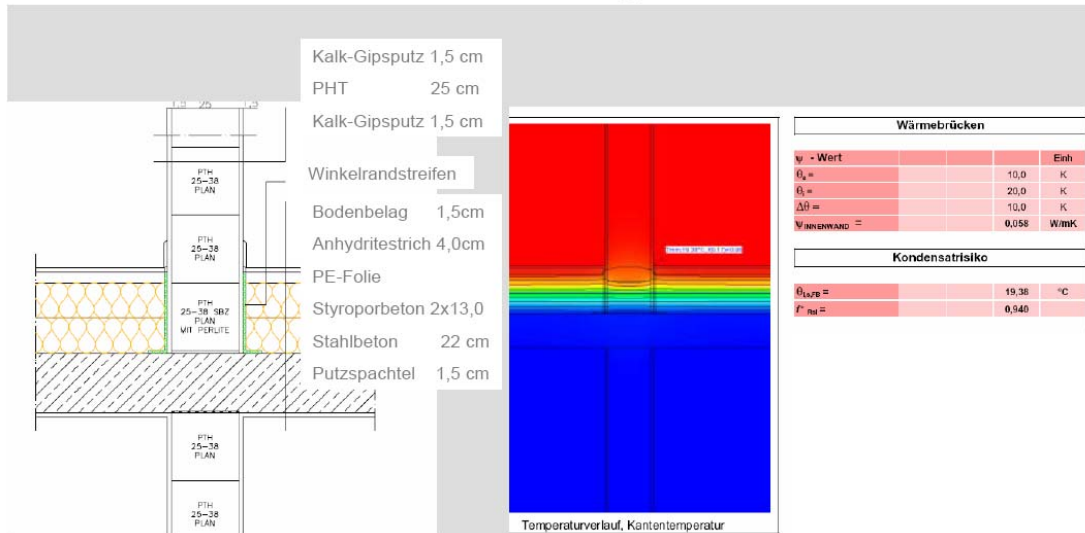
Kalk-Gipsputz 1,5 cm
PHT 25 cm
Kalk-Gipsputz 1,5 cm
Winkelrandstreifen
Bodenbelag 1,5cm
Anhydritestrich 4,0cm
PE-Folie
Styroporbeton 2x13,0
Stahlbeton 22 cm
Putzspachtel 1,5 cm

1,5 25 1,5

PTH 25–38 PLAN

PTH 25–38 PLAN

PTH 25–38 SBZ PLAN MIT PERLITE

PTH 25–38 PLAN

PTH 25–38 PLAN

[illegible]

Temperaturverlauf, Kantentemperatur

| Wärmebrücken | | | |
|---|---|---|---|
| ψ - Wert | | | Einh |
| $\theta_a$ = | | 10,0 | K |
| $\theta_i$ = | | 20,0 | K |
| $\Delta\theta$ = | | 10,0 | K |
| $\Psi_{INNENWAND}$ = | | 0,058 | W/mK |

| Kondensatrisiko | | |
|---|---|---|
| $\theta_{Ls,FB}$ = | 19,38 | °C |
| $f_{Rsi}$ = | 0,940 | |